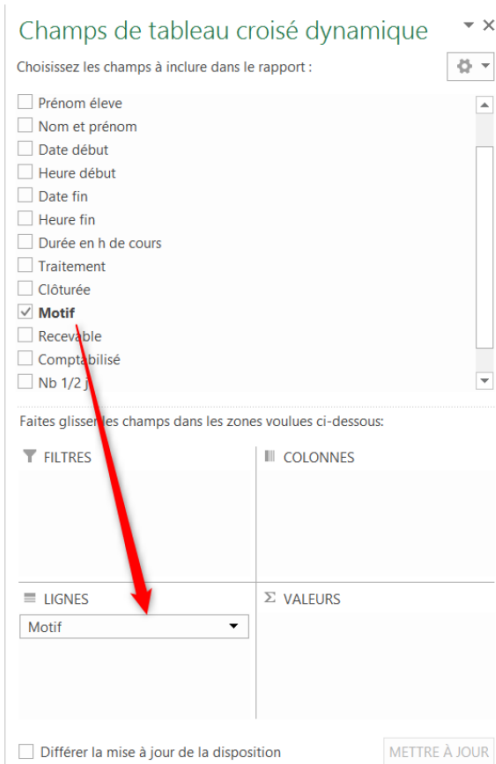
Champs de tableau croisé dynamique

Choisissez les champs à inclure dans le rapport :

Prénom éleve
Nom et prénom
Date début
Heure début
Date fin
Heure fin
Durée en h de cours
Traitement
Clôturée
Motif
Recevable
Comptabilisé
Nb 1/2 j

Faites glisser les champs dans les zones voulues ci-dessous :

FILTRES

COLONNES

LIGNES

Motif

VALEURS

Différer la mise à jour de la disposition

METTRE À JOUR